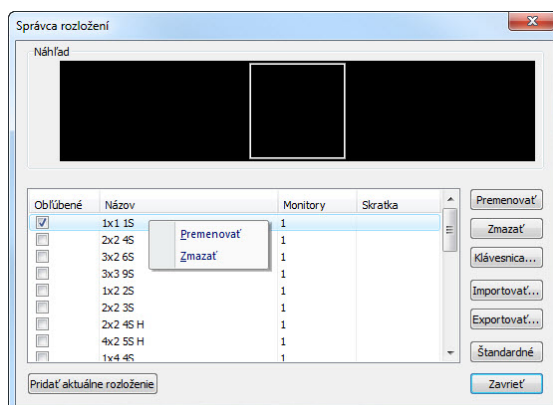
Správca rozložení

Náhľad

| Obľúbené | Názov | Monitory | Skratka |
|---|---|---|---|
| ☑ | 1x1 1S | 1 | |
| ☐ | 2x2 4S | 1 | |
| ☐ | 3x2 6S | 1 | |
| ☐ | 3x3 9S | 1 | |
| ☐ | 1x2 2S | 1 | |
| ☐ | 2x2 3S | 1 | |
| ☐ | 2x2 4S H | 1 | |
| ☐ | 4x2 5S H | 1 | |
| ☐ | 1x4 4S | 1 | |

Premenovať
Zmazať

Premenovať
Zmazať
Klávesnica...
Importovať...
Exportovať...
Štandardné

Pridať aktuálne rozloženie

Zavrieť